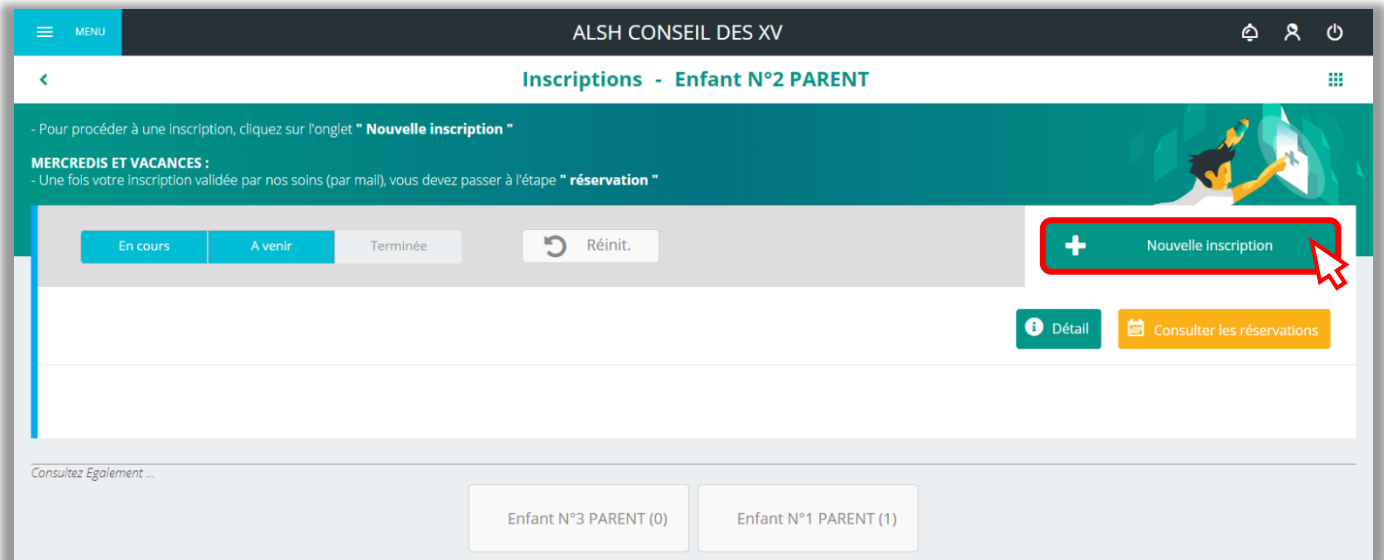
MENU

ALSH CONSEIL DES XV

Inscriptions - Enfant N°2 PARENT

- Pour procéder à une inscription, cliquez sur l'onglet " Nouvelle inscription "

MERCREDIS ET VACANCES :
- Une fois votre inscription validée par nos soins (par mail), vous devez passer à l'étape " réservation "

En cours | A venir | Terminée

Réinit.

Nouvelle inscription

Détail

Consulter les réservations

Consultez Egalement ...

Enfant N°3 PARENT (0)

Enfant N°1 PARENT (1)